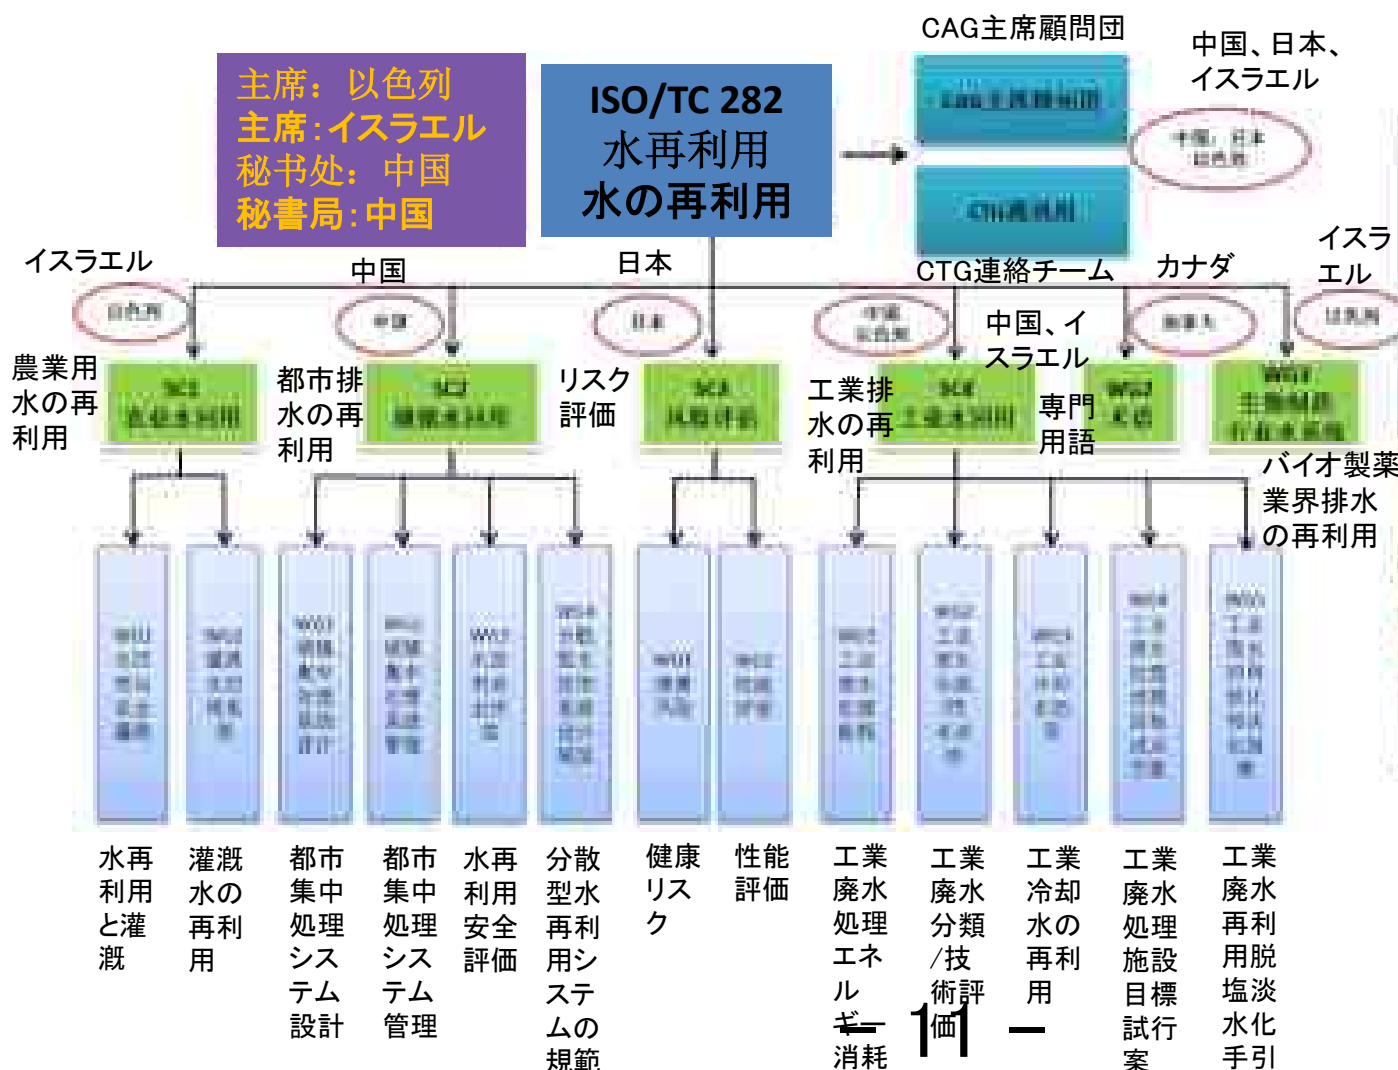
主席：以色列
主席:イスラエル
秘书处：中国
秘書局:中国

ISO/TC 282
水再利用
水の再利用

CAG主席顧問団

中国、日本、イスラエル

CTG連絡チーム

イスラエル

中国

日本

カナダ

イスラエル

中国、イスラエル

農業用水の再利用

都市排水の再利用

リスク評価

工業排水の再利用

専門用語

バイオ製薬業界排水の再利用

水再利用と灌漑

灌漑水の再利用

都市集中処理システム設計

都市集中処理システム管理

水再利用安全評価

分散型水再利用システムの規範

健康リスク

性能評価

工業廃水処理エネルギー消耗

工業廃水分類/技術評価

工業冷却水の再利用

工業廃水処理施設目標試行案

工業廃水再利用脱塩淡水化手引

– 11 –